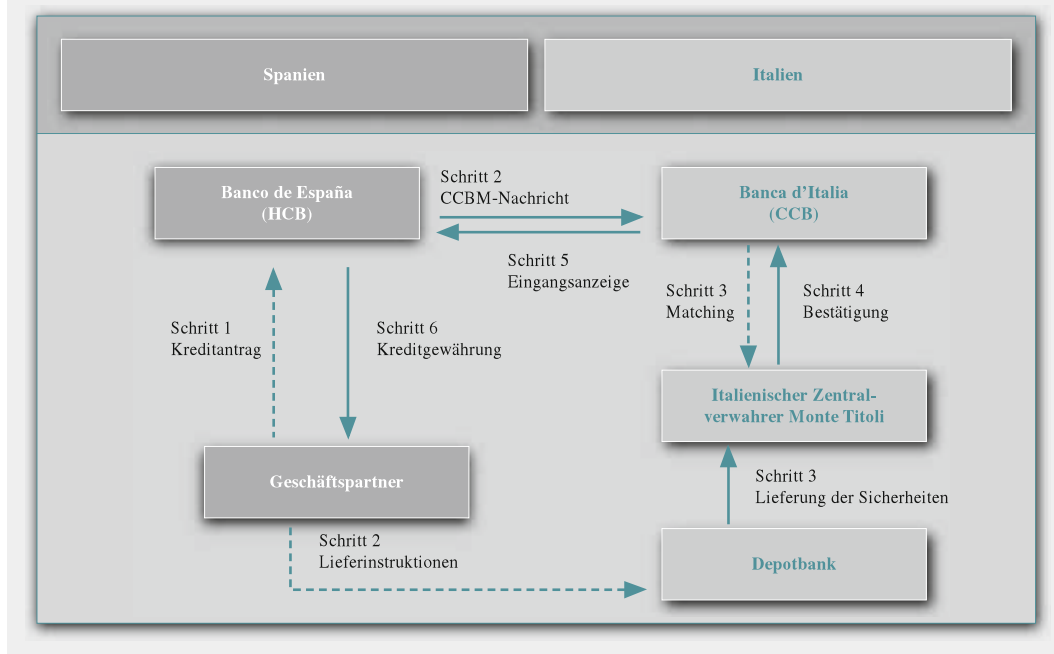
Spanien

Italien

Banco de España
(HCB)

Schritt 2
CCBM-Nachricht

Banca d'Italia
(CCB)

Schritt 5
Eingangsanzeige

Schritt 3
Matching

Schritt 4
Bestätigung

Schritt 1
Kreditantrag

Schritt 6
Kreditgewährung

Italienischer Zentralverwahrer Monte Titoli

Schritt 3
Lieferung der Sicherheiten

Geschäftspartner

Schritt 2
Lieferinstruktionen

Depotbank